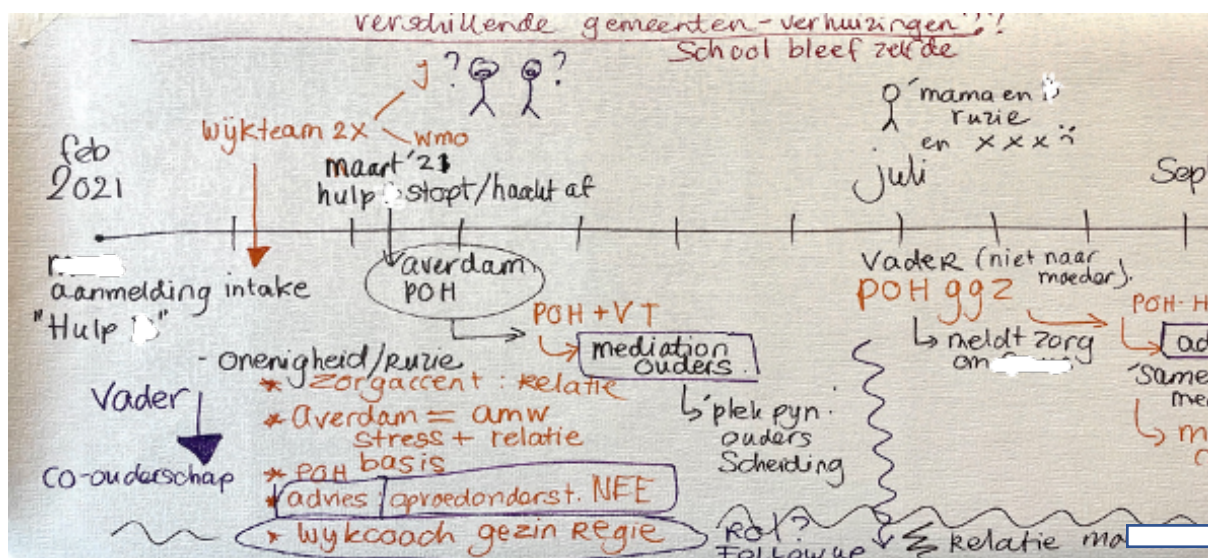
verschillende gemeenten - verhuizingen !
School bleef zelfde

J ? ?

wijkteam 2X
wmo

mama en
ruzie
en xxx

feb
2021

maart '21
hulp stopt/haakt af

juli

Sep

aanmelding intake
"Hulp "

averdam
POH

Vader (niet naar moeder).
POH ggz

POH + VT

POH-

mediation
ouders

meldt zorg
aan

ad

'Same
me

Vader

- onenigheid/ruzie
* zorgaccent : relatie
* averdam = amw
stress + relatie
basis
* POH
* advies | opvoedondersteuning. NFE
* wijkcoach gezin Regie

plek pijn.
ouders
Scheiding

m

co-ouderschap

Rol?
Followup

relatie ma